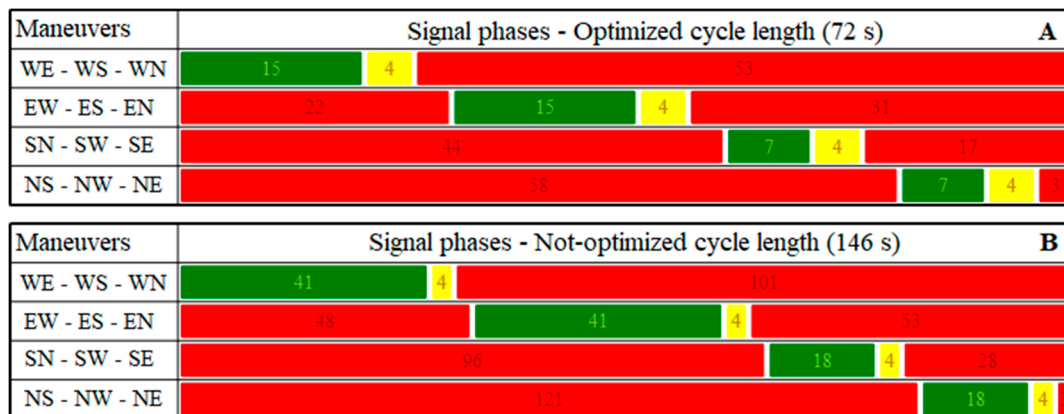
| Maneuvers | Signal phases - Optimized cycle length (72 s) A |
|---|---|
| WE - WS - WN | 15 4 53 |
| EW - ES - EN | 22 15 4 31 |
| SN - SW - SE | 44 7 4 17 |
| NS - NW - NE | 58 7 4 3 |

| Maneuvers | Signal phases - Not-optimized cycle length (146 s) B |
|---|---|
| WE - WS - WN | 41 4 101 |
| EW - ES - EN | 48 41 4 53 |
| SN - SW - SE | 96 18 4 28 |
| NS - NW - NE | 121 18 4 |